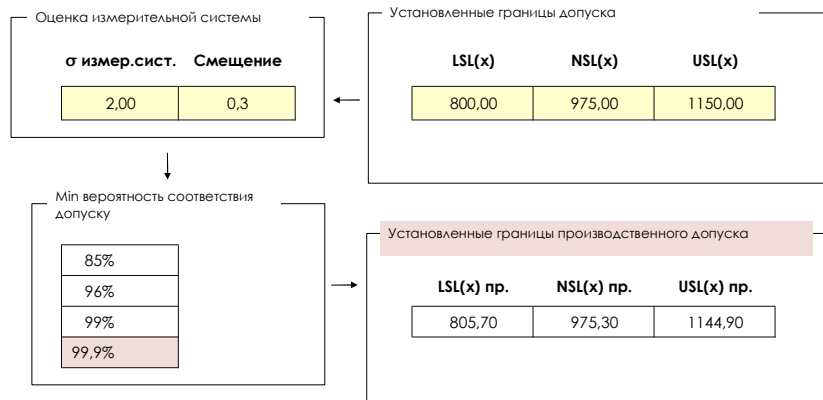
Оценка измерительной системы

| σ измер.сист. | Смещение |
|---|---|
| 2,00 | 0,3 |

Установленные границы допуска

| LSL(x) | NSL(x) | USL(x) |
|---|---|---|
| 800,00 | 975,00 | 1150,00 |

Min вероятность соответствия допуску

| 85% |
|---|
| 96% |
| 99% |
| 99,9% |

Установленные границы производственного допуска

| LSL(x) пр. | NSL(x) пр. | USL(x) пр. |
|---|---|---|
| 805,70 | 975,30 | 1144,90 |